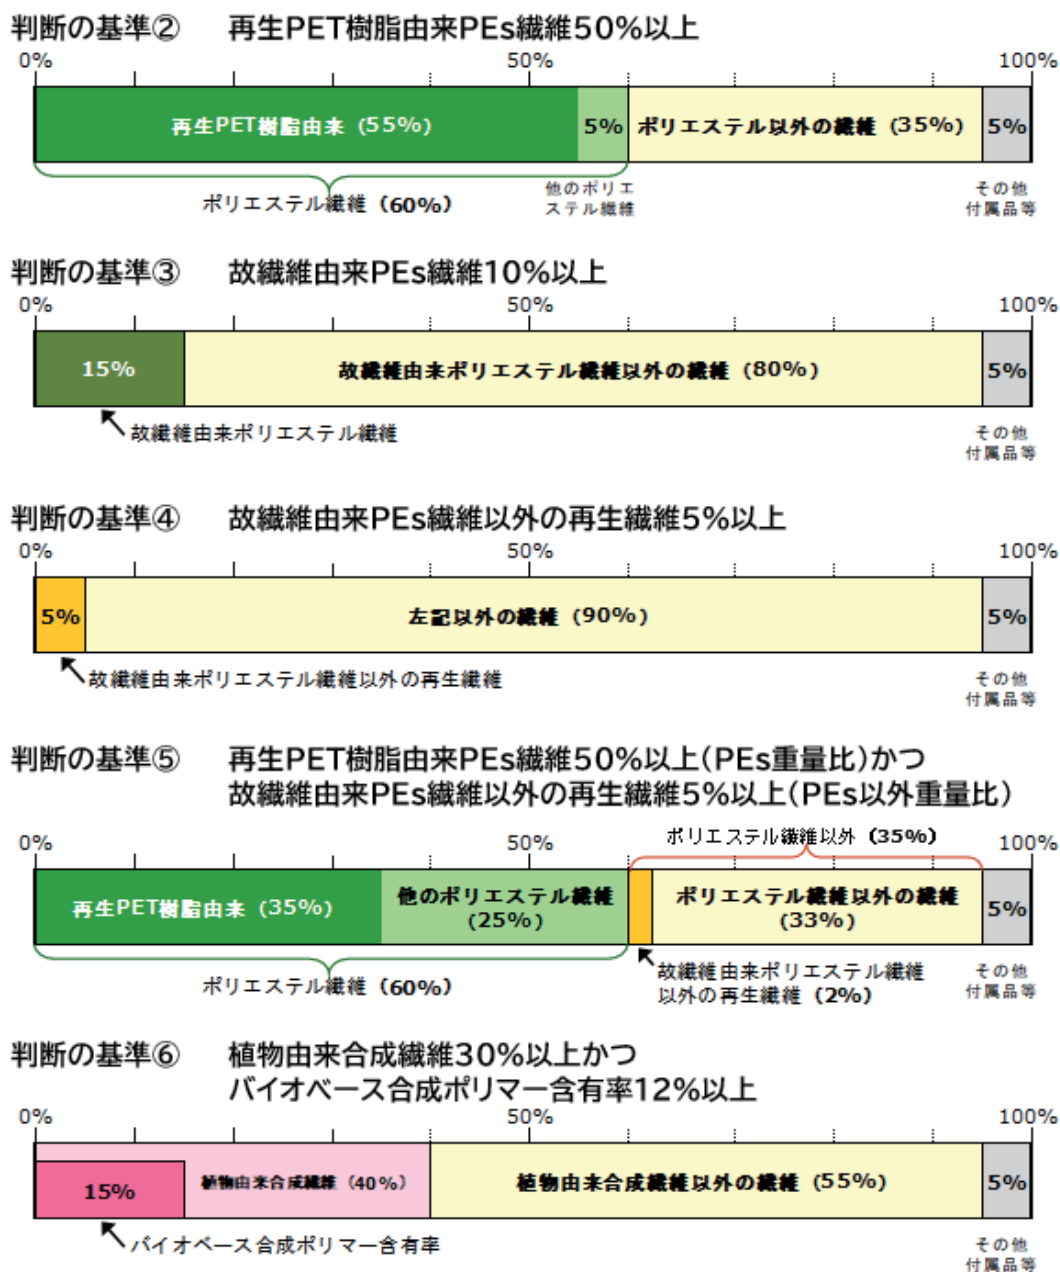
判断の基準②　再生PET樹脂由来PEs繊維50%以上

0%　50%　100%

再生PET樹脂由来（55%）　5%　ポリエステル以外の繊維（35%）　5%

ポリエステル繊維（60%）　他のポリエステル繊維　その他付属品等

判断の基準③　故繊維由来PEs繊維10%以上

0%　50%　100%

15%　故繊維由来ポリエステル繊維以外の繊維（80%）　5%

故繊維由来ポリエステル繊維　その他付属品等

判断の基準④　故繊維由来PEs繊維以外の再生繊維5%以上

0%　50%　100%

5%　左記以外の繊維（90%）　5%

故繊維由来ポリエステル繊維以外の再生繊維　その他付属品等

判断の基準⑤　再生PET樹脂由来PEs繊維50%以上（PEs重量比）かつ
故繊維由来PEs繊維以外の再生繊維5%以上（PEs以外重量比）

0%　50%　ポリエステル繊維以外（35%）　100%

再生PET樹脂由来（35%）　他のポリエステル繊維（25%）　ポリエステル繊維以外の繊維（33%）　5%

ポリエステル繊維（60%）　故繊維由来ポリエステル繊維以外の再生繊維（2%）　その他付属品等

判断の基準⑥　植物由来合成繊維30%以上かつ
バイオベース合成ポリマー含有率12%以上

0%　50%　100%

15%　植物由来合成繊維（40%）　植物由来合成繊維以外の繊維（55%）　5%

バイオベース合成ポリマー含有率　その他付属品等